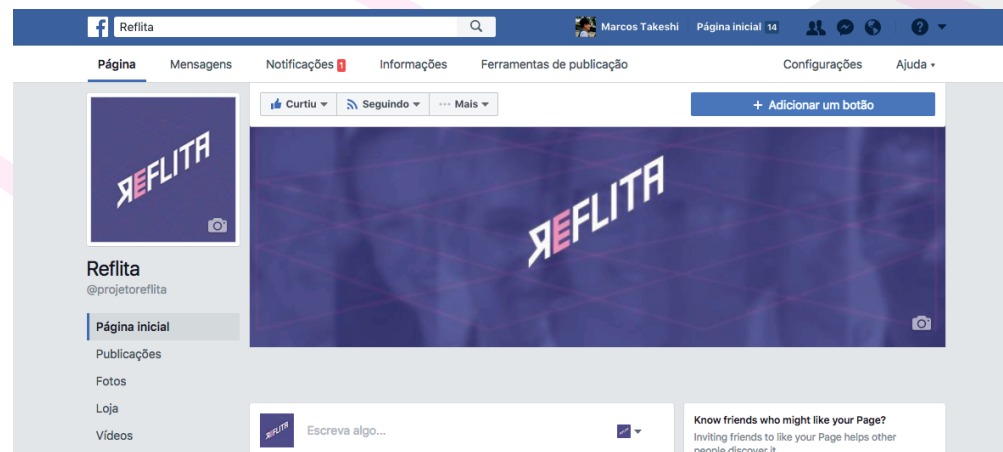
Reflita

Marcos Takeshi Página inicial 14

Página Mensagens Notificações 1 Informações Ferramentas de publicação Configurações Ajuda

Curtiu Seguindo Mais

+ Adicionar um botão

ЯEFLITA

ЯEFLITA

Reflita
@projetoreflita

Página inicial
Publicações
Fotos
Loja
Vídeos

ЯEFLITA

Escreva algo...

Know friends who might like your Page?
Inviting friends to like your Page helps other people discover it